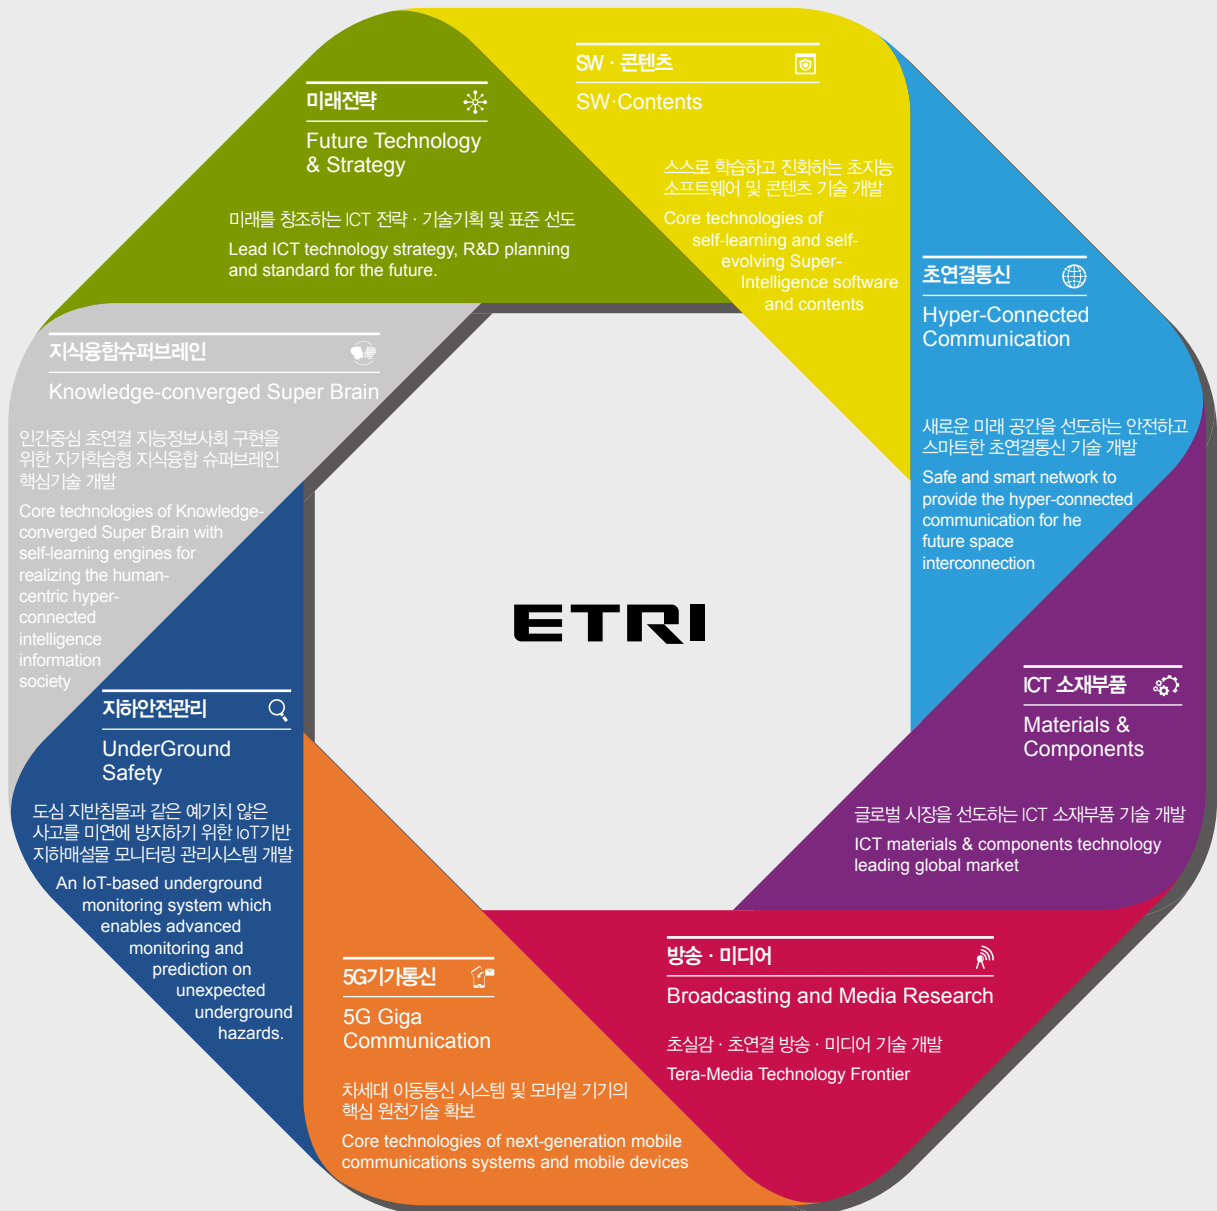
미래전략

Future Technology & Strategy

미래를 창조하는 ICT 전략 · 기술기획 및 표준 선도

Lead ICT technology strategy, R&D planning and standard for the future.

SW · 콘텐츠

SW·Contents

스스로 학습하고 진화하는 초지능 소프트웨어 및 콘텐츠 기술 개발

Core technologies of self-learning and self-evolving Super-Intelligence software and contents

초연결통신

Hyper-Connected Communication

새로운 미래 공간을 선도하는 안전하고 스마트한 초연결통신 기술 개발

Safe and smart network to provide the hyper-connected communication for he future space interconnection

지식융합슈퍼브레인

Knowledge-converged Super Brain

인간중심 초연결 지능정보사회 구현을 위한 자가학습형 지식융합 슈퍼브레인 핵심기술 개발

Core technologies of Knowledge-converged Super Brain with self-learning engines for realizing the human-centric hyper-connected intelligence information society

ETRI

ICT 소재부품

Materials & Components

글로벌 시장을 선도하는 ICT 소재부품 기술 개발

ICT materials & components technology leading global market

지하안전관리

UnderGround Safety

도심 지반침몰과 같은 예기치 않은 사고를 미연에 방지하기 위한 IoT기반 지하매설물 모니터링 관리시스템 개발

An IoT-based underground monitoring system which enables advanced monitoring and prediction on unexpected underground hazards.

방송 · 미디어

Broadcasting and Media Research

초실감 · 초연결 방송 · 미디어 기술 개발

Tera-Media Technology Frontier

5G기가통신

5G Giga Communication

차세대 이동통신 시스템 및 모바일 기기의 핵심 원천기술 확보

Core technologies of next-generation mobile communications systems and mobile devices